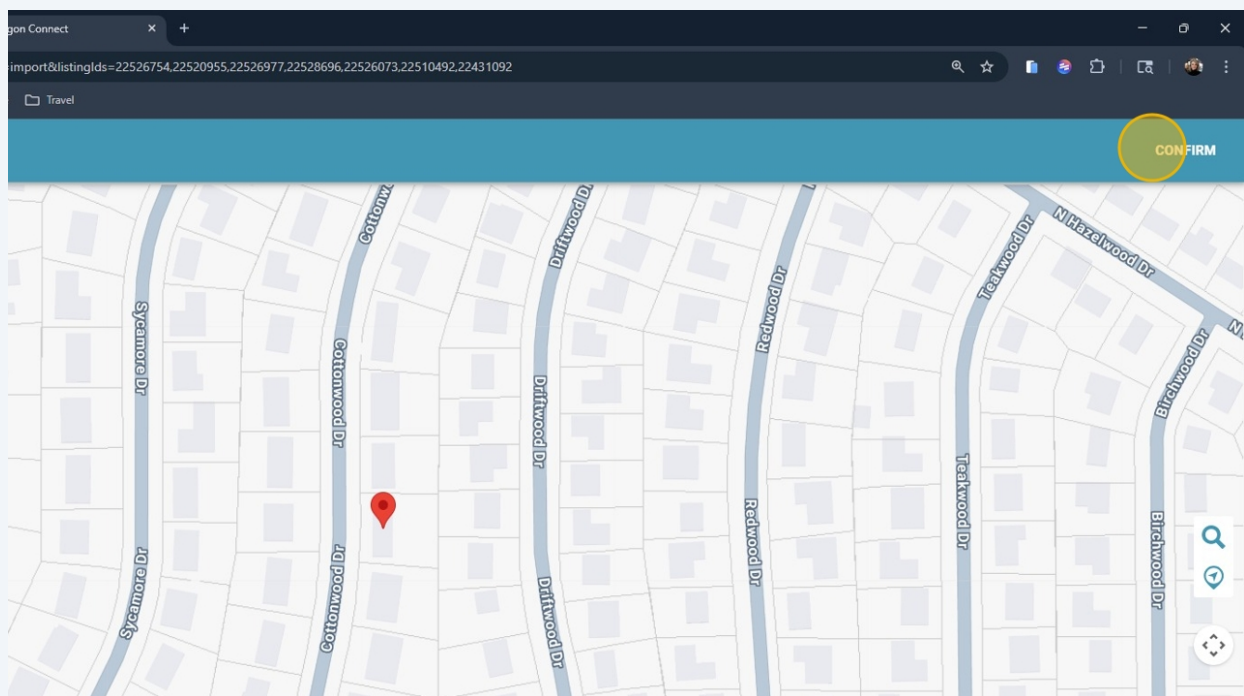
gon Connect

import&listingIds=22526754,22520955,22526977,22528696,22526073,22510492,22431092

Travel

CONFIRM

Cottonw

Driftwood Dr

Redwood Dr

Teakwood Dr

N Hazelwood Dr

N

Sycamore Dr

Cottonwood Dr

Driftwood Dr

Birchwood Dr

Teakwood Dr

Birchwood Dr

Redwood Dr

Sycamore Dr

Cottonwood Dr

Driftwood Dr